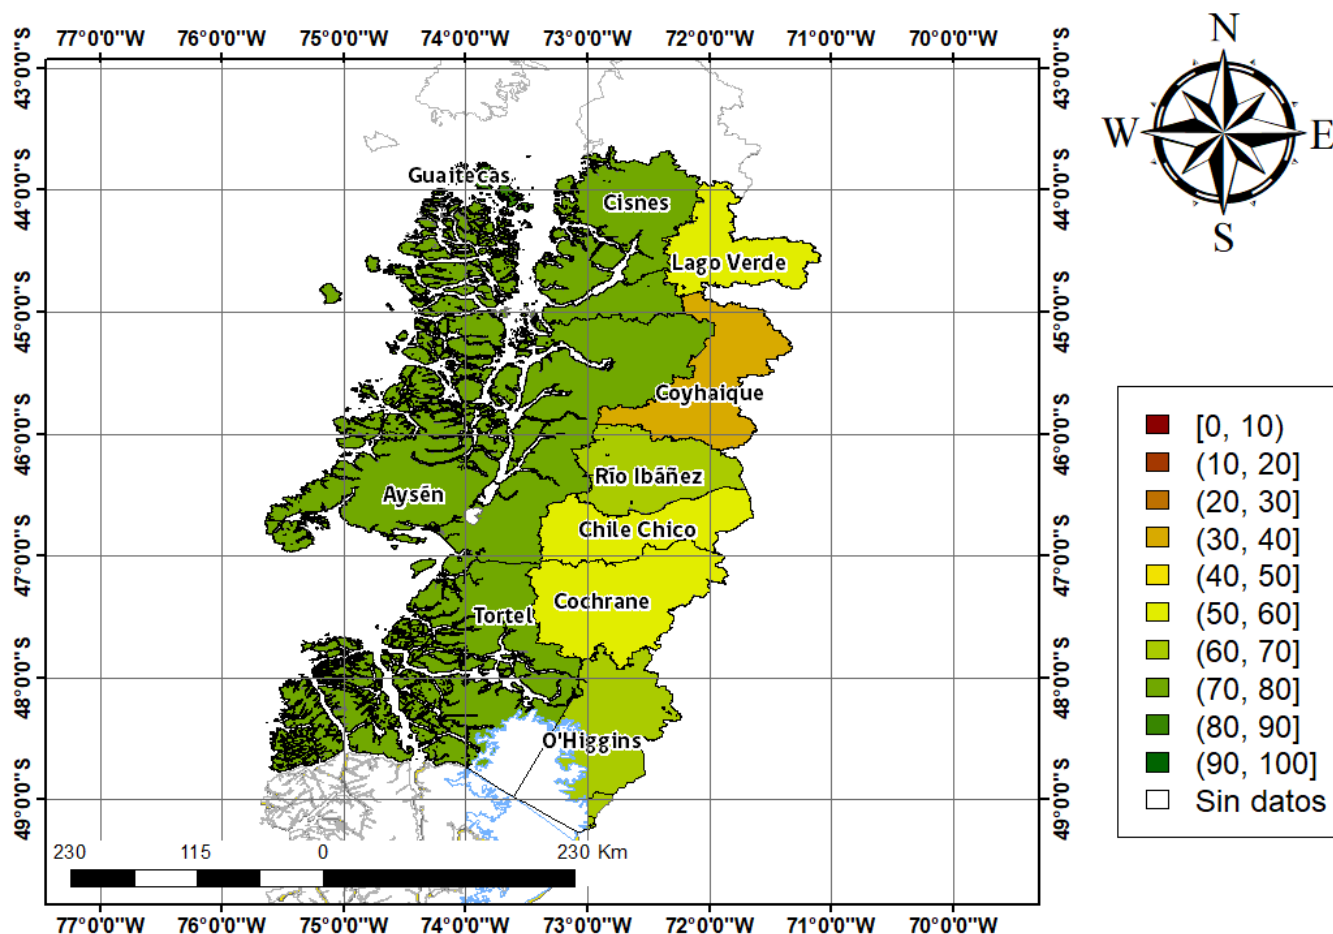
77°0'0"W 76°0'0"W 75°0'0"W 74°0'0"W 73°0'0"W 72°0'0"W 71°0'0"W 70°0'0"W

43°0'0"S 44°0'0"S 45°0'0"S 46°0'0"S 47°0'0"S 48°0'0"S 49°0'0"S

N
W E
S

Guaitecas
Cisnes
Lago Verde
Coyhaique
Aysén
Río Ibáñez
Chile Chico
Cochrane
Tortel
O'Higgins

[0, 10)
(10, 20]
(20, 30]
(30, 40]
(40, 50]
(50, 60]
(60, 70]
(70, 80]
(80, 90]
(90, 100]
Sin datos

230 115 0 230 Km

77°0'0"W 76°0'0"W 75°0'0"W 74°0'0"W 73°0'0"W 72°0'0"W 71°0'0"W 70°0'0"W

43°0'0"S 44°0'0"S 45°0'0"S 46°0'0"S 47°0'0"S 48°0'0"S 49°0'0"S